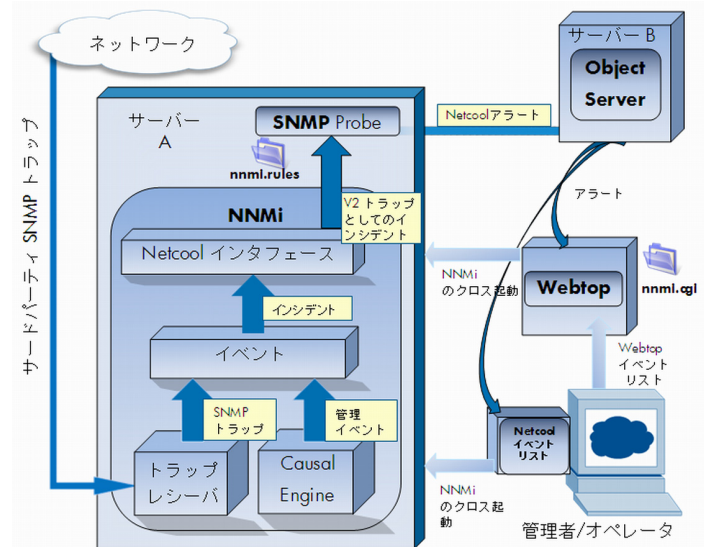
ネットワーク

サードパーティ SNMP トラップ

サーバー A

SNMP Probe

nnmi.rules

NNMi

V2 トラップとしてのインシデント

Netcool インタフェース

インシデント

イベント

SNMP トラップ

管理イベント

トラップレシーバ

Causal Engine

サーバー B

Object Server

Netcoolアラート

アラート

NNMi のクロス起動

Webtop

nnmi.cgl

Webtop イベントリスト

Netcool イベントリスト

NNMi のクロス起動

管理者/オペレータ